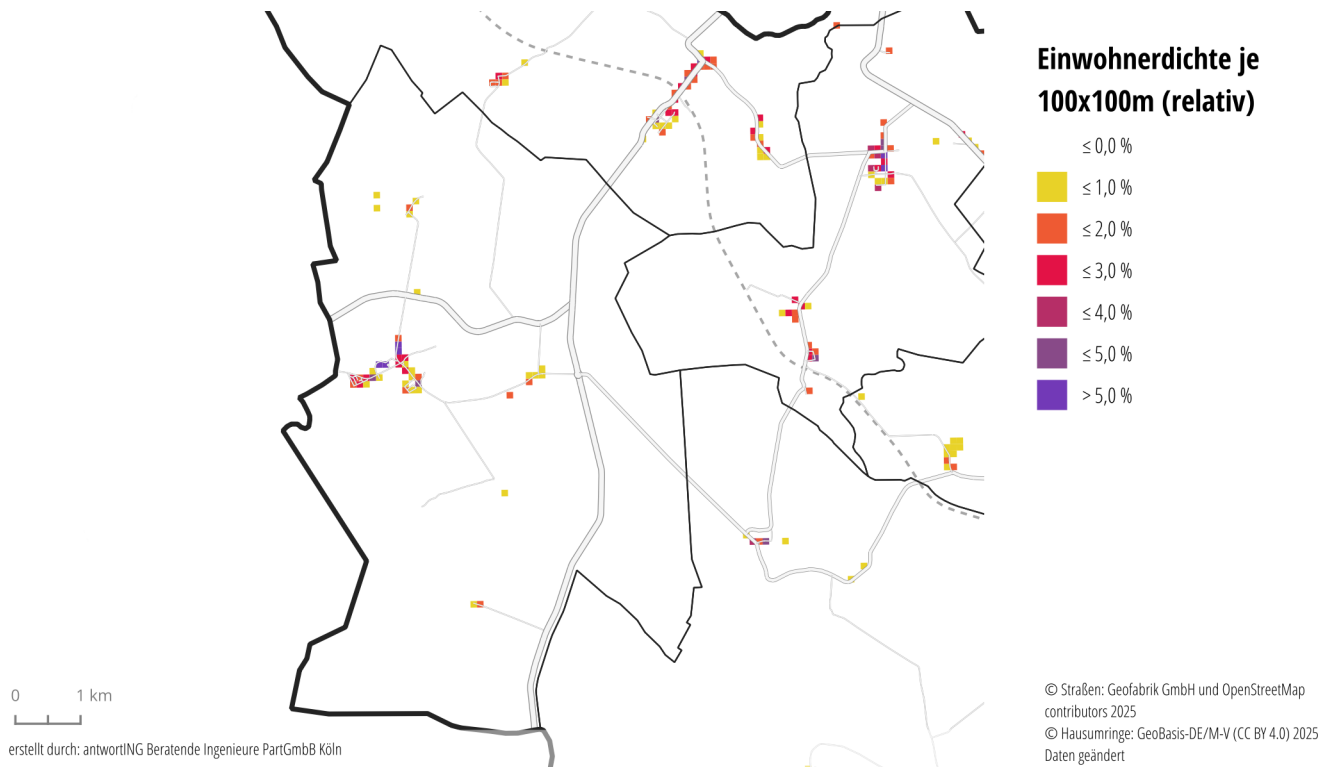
Einwohnerdichte je 100x100m (relativ)

≤ 0,0 %
≤ 1,0 %
≤ 2,0 %
≤ 3,0 %
≤ 4,0 %
≤ 5,0 %
> 5,0 %

0 1 km

erstellt durch: antwortING Beratende Ingenieure PartGmbB Köln

© Straßen: Geofabrik GmbH und OpenStreetMap contributors 2025
© Hausumringe: GeoBasis-DE/M-V (CC BY 4.0) 2025 Daten geändert